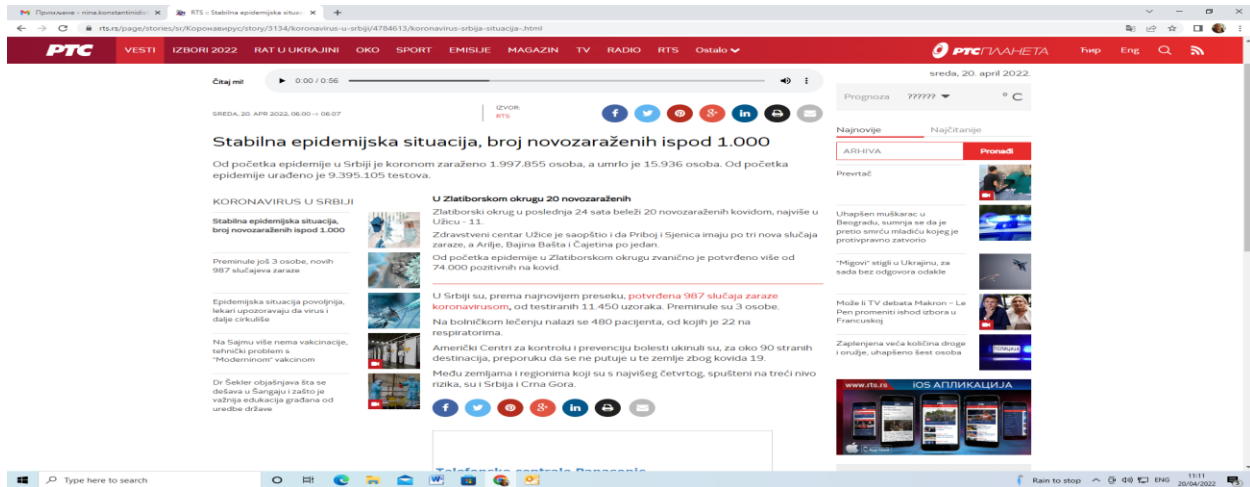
Пријављање - nina.konstantinid... ×
RTS :: Stabilna epidemijska situac... ×
+

rts.rs/page/stories/sr/Коронавирус/story/3134/koronavirus-u-srbiji/4784613/koronavirus-srbija-situacija-.html

РТС VESTI IZBORI 2022 RAT U UKRAJINI OKO SPORT EMISIJE MAGAZIN TV RADIO RTS Ostalo

РТС ПЛАНЕТА Ћир Eng

Čitaj mi! 0:00 / 0:56

SREDA, 20. APR 2022, 06:00 → 06:07

IZVOR: RTS

sreda, 20. april 2022.

Prognoza ?????? °C

# Stabilna epidemijska situacija, broj novozaraženih ispod 1.000

Od početka epidemije u Srbiji je koronom zaraženo 1.997.855 osoba, a umrlo je 15.936 osoba. Od početka epidemije urađeno je 9.395.105 testova.

KORONAVIRUS U SRBIJI

Stabilna epidemijska situacija, broj novozaraženih ispod 1.000

Preminule još 3 osobe, novih 987 slučajeva zaraze

Epidemijska situacija povoljnija, lekari upozoravaju da virus i dalje cirkuliše

Na Sajmu više nema vakcinacije, tehnički problem s "Moderninom" vakcinom

Dr Šekler objašnjava šta se dešava u Šangaju i zašto je važnija edukacija građana od uredbe države

U Zlatiborskom okrugu 20 novozaraženih

Zlatiborski okrug u poslednja 24 sata beleži 20 novozaraženih kovidom, najviše u Užicu - 11.

Zdravstveni centar Užice je saopštio i da Priboj i Sjenica imaju po tri nova slučaja zaraze, a Arilje, Bajina Bašta i Čajetina po jedan.

Od početka epidemije u Zlatiborskom okrugu zvanično je potvrđeno više od 74.000 pozitivnih na kovid.

U Srbiji su, prema najnovijem preseku, potvrđena 987 slučaja zaraze koronavirusom, od testiranih 11.450 uzoraka. Preminule su 3 osobe.

Na bolničkom lečenju nalazi se 480 pacijenta, od kojih je 22 na respiratorima.

Američki Centri za kontrolu i prevenciju bolesti ukinuli su, za oko 90 stranih destinacija, preporuku da se ne putuje u te zemlje zbog kovida 19.

Među zemljama i regionima koji su s najvišeg četvrtog, spušteni na treći nivo rizika, su i Srbija i Crna Gora.

Najnovije Najčitanije

ARHIVA Pronađi

Prevrtač

Uhapšen muškarac u Beogradu, sumnja se da je pretio smrću mladiću kojeg je protivpravno zatvorio

"Migovi" stigli u Ukrajinu, za sada bez odgovora odakle

Može li TV debata Makron – Le Pen promeniti ishod izbora u Francuskoj

Zaplenjena veća količina droge i oružje, uhapšeno šest osoba

www.rts.rs iOS АПЛИКАЦИЈА

Type here to search

Rain to stop ENG 11:11 20/04/2022